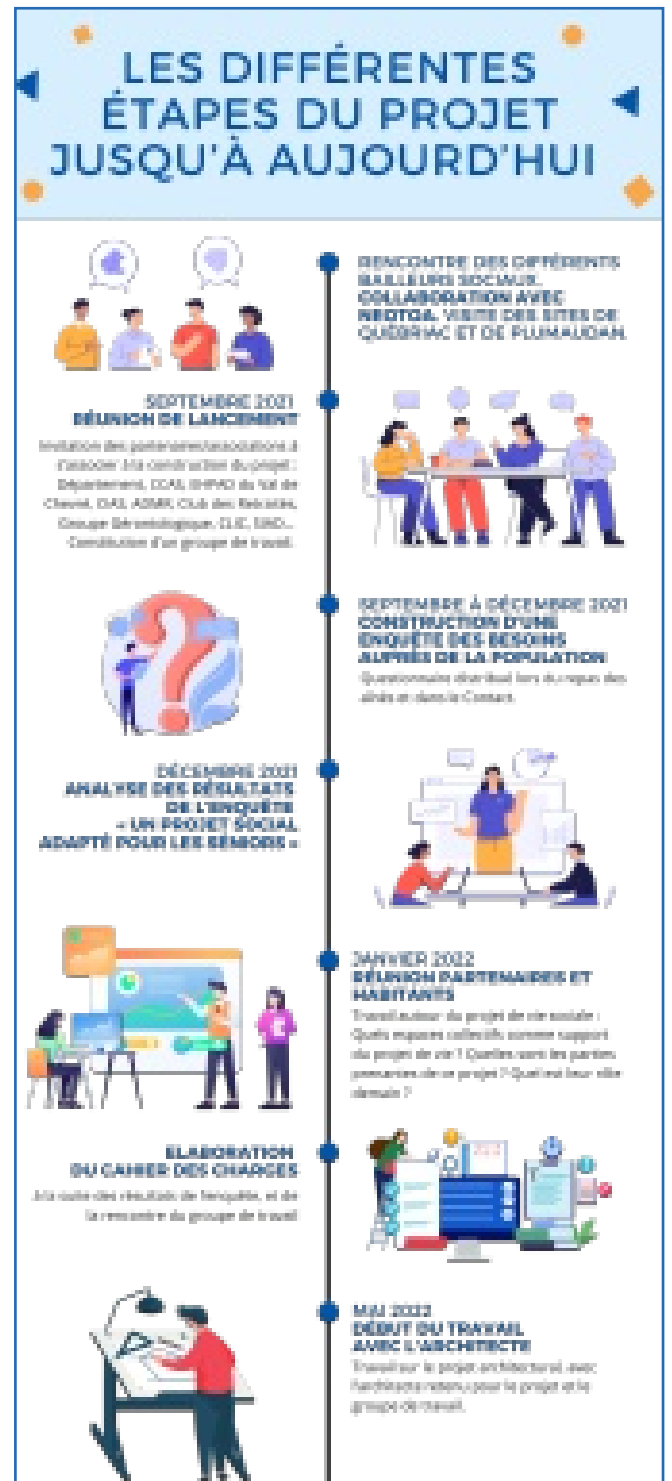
LES DIFFÉRENTES ÉTAPES DU PROJET JUSQU'À AUJOURD'HUI

RENCONTRE DES DIFFÉRENTS BAILLEURS SOCIAUX. COLLABORATION AVEC NEOTOA. VISITE DES SITES DE QUÉBRIAC ET DE PLUMAUGAT.

SEPTEMBRE 2021
RÉUNION DE LANCEMENT
Invitation des partenaires/associations à s'associer à la construction du projet : Département, CCAS, EHPAD du Val de Chevré, CIAS, ADMR, Club des Retraités, Groupe Gérontologique, CLIC, SIAD... -Constitution d'un groupe de travail.

SEPTEMBRE À DÉCEMBRE 2021
CONSTRUCTION D'UNE ENQUÊTE DES BESOINS AUPRÈS DE LA POPULATION
-Questionnaire distribué lors du repas des aînés et dans le Contact.

DÉCEMBRE 2021
ANALYSE DES RÉSULTATS DE L'ENQUÊTE
« UN PROJET SOCIAL ADAPTÉ POUR LES SENIORS »

JANVIER 2022
RÉUNION PARTENAIRES ET HABITANTS
Travail autour du projet de vie sociale : Quels espaces collectifs comme support du projet de vie ? Quelles sont les parties prenantes de ce projet ? Quel est leur rôle demain ?

ELABORATION DU CAHIER DES CHARGES
A la suite des résultats de l'enquête, et de la rencontre du groupe de travail

MAI 2022
DÉBUT DU TRAVAIL AVEC L'ARCHITECTE
Travail sur le projet architectural avec l'architecte retenu pour le projet et le groupe de travail.